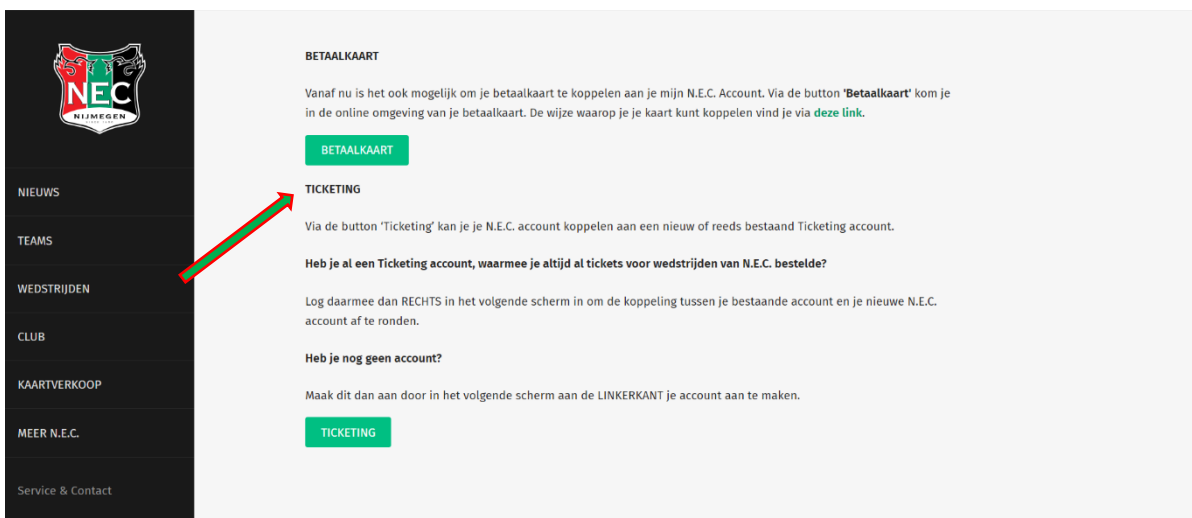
NEC
NIJMEGEN

NIEUWS

TEAMS

WEDSTRIJDEN

CLUB

KAARTVERKOOP

MEER N.E.C.

Service & Contact

BETAALKAART

Vanaf nu is het ook mogelijk om je betaalkaart te koppelen aan je mijn N.E.C. Account. Via de button **'Betaalkaart'** kom je in de online omgeving van je betaalkaart. De wijze waarop je je kaart kunt koppelen vind je via **deze link**.

BETAALKAART

TICKETING

Via de button 'Ticketing' kan je je N.E.C. account koppelen aan een nieuw of reeds bestaand Ticketing account.

**Heb je al een Ticketing account, waarmee je altijd al tickets voor wedstrijden van N.E.C. bestelde?**

Log daarmee dan RECHTS in het volgende scherm in om de koppeling tussen je bestaande account en je nieuwe N.E.C. account af te ronden.

**Heb je nog geen account?**

Maak dit dan aan door in het volgende scherm aan de LINKERKANT je account aan te maken.

TICKETING